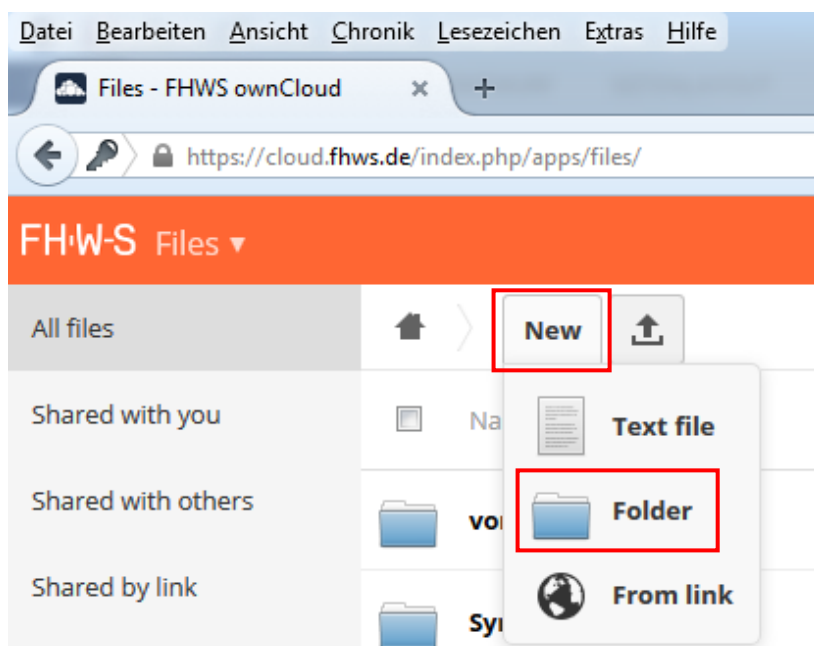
Datei Bearbeiten Ansicht Chronik Lesezeichen Extras Hilfe

Files - FHWS ownCloud ×
+

https://cloud.fhws.de/index.php/apps/files/

FH·W-S Files ▾

All files

Shared with you

Shared with others

Shared by link

New

Na

vo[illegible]

Sy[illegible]

Text file

Folder

From link